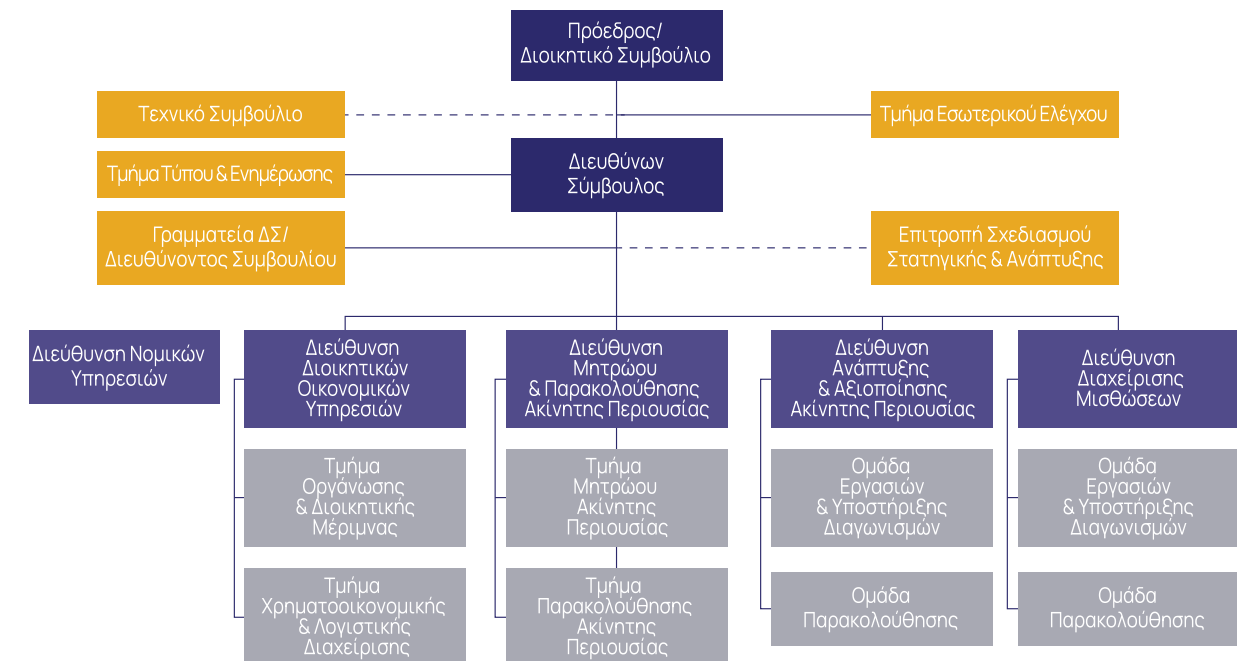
Πρόεδρος/
Διοικητικό Συμβούλιο

Τεχνικό Συμβούλιο

Τμήμα Εσωτερικού Ελέγχου

Τμήμα Τύπου & Ενημέρωσης

Διευθύνων
Σύμβουλος

Γραμματεία ΔΣ/
Διευθύνοντος Συμβουλίου

Επιτροπή Σχεδιασμού
Στατηγικής & Ανάπτυξης

Διεύθυνση Νομικών
Υπηρεσιών

Διεύθυνση
Διοικητικών
Οικονομικών
Υπηρεσιών

Τμήμα
Οργάνωσης
& Διοικητικής
Μέριμνας

Τμήμα
Χρηματοοικονομικής
& Λογιστικής
Διαχείρισης

Διεύθυνση
Μητρώου
& Παρακολούθησης
Ακίνητης Περιουσίας

Τμήμα
Μητρώου
Ακίνητης
Περιουσίας

Τμήμα
Παρακολούθησης
Ακίνητης
Περιουσίας

Διεύθυνση
Ανάπτυξης
& Αξιοποίησης
Ακίνητης Περιουσίας

Ομάδα
Εργασιών
& Υποστήριξης
Διαγωνισμών

Ομάδα
Παρακολούθησης

Διεύθυνση
Διαχείρισης
Μισθώσεων

Ομάδα
Εργασιών
& Υποστήριξης
Διαγωνισμών

Ομάδα
Παρακολούθησης